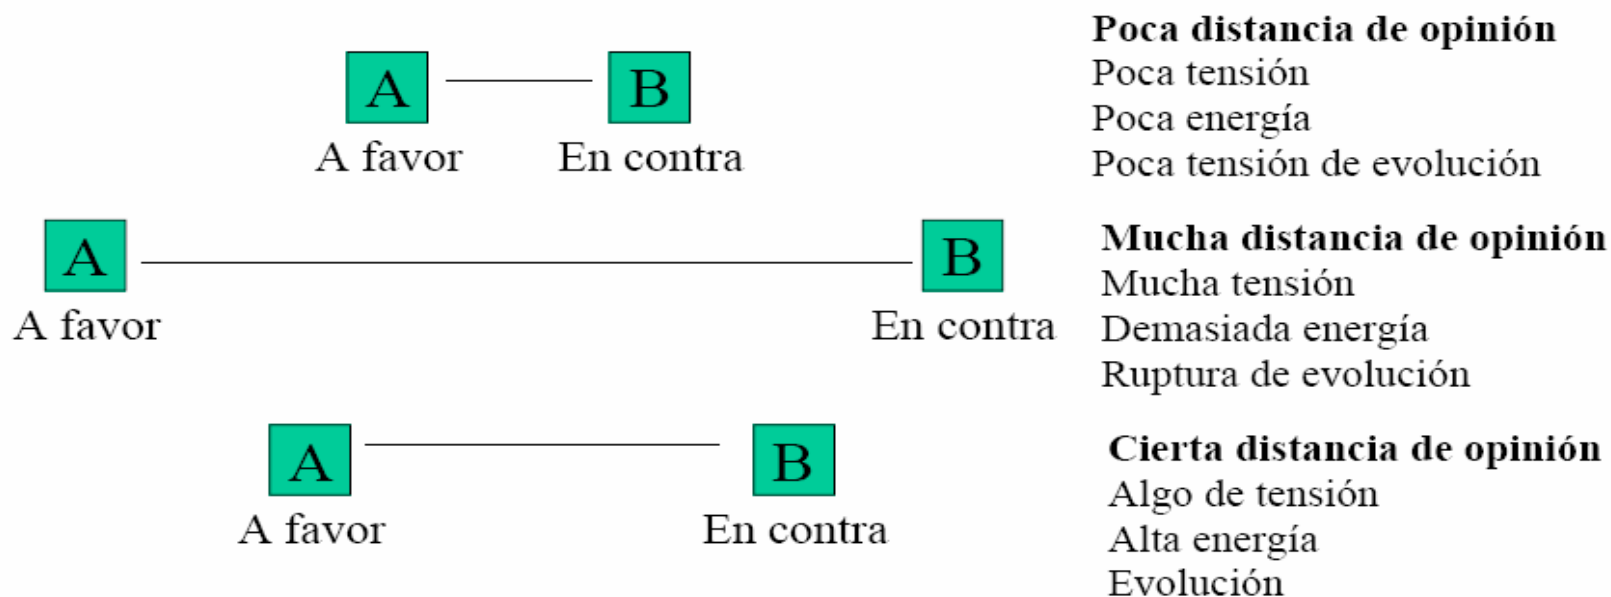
A
B
A favor
En contra

**Poca distancia de opinión**
Poca tensión
Poca energía
Poca tensión de evolución

A
B
A favor
En contra

**Mucha distancia de opinión**
Mucha tensión
Demasiada energía
Ruptura de evolución

A
B
A favor
En contra

**Cierta distancia de opinión**
Algo de tensión
Alta energía
Evolución